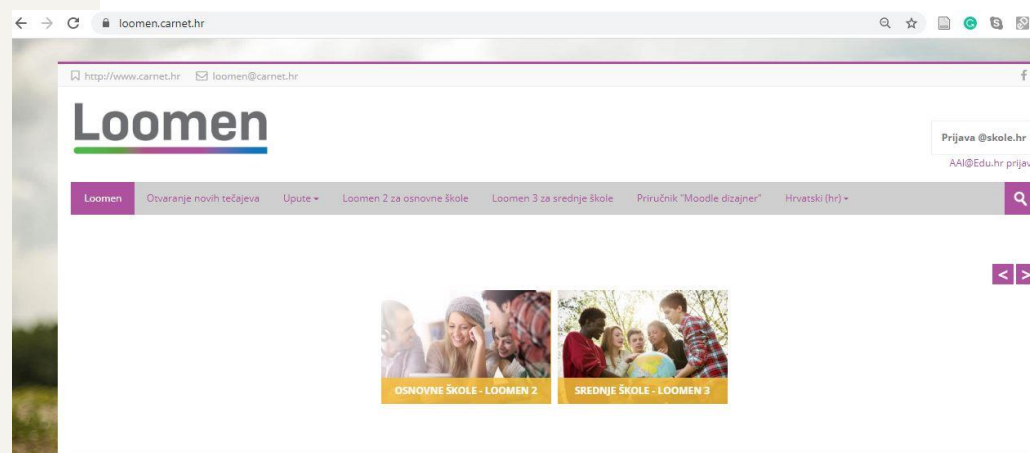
loomen.carnet.hr

http://www.carnet.hr loomen@carnet.hr

Loomen

Prijava @skole.hr
AAI@Edu.hr prijav

Loomen Otvaranje novih tečajeva Upute Loomen 2 za osnovne škole Loomen 3 za srednje škole Priručnik "Moodle dizajner" Hrvatski (hr)

< >

OSNOVNE ŠKOLE - LOOMEN 2

SREDNJE ŠKOLE - LOOMEN 3